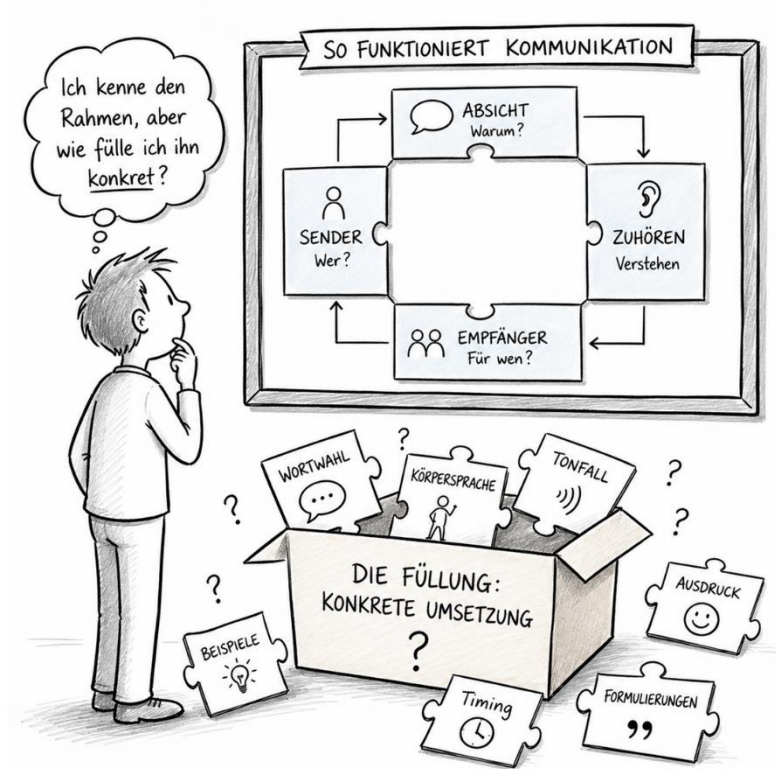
Ich kenne den Rahmen, aber wie fülle ich ihn konkret?

SO FUNKTIONIERT KOMMUNIKATION

ABSICHT
Warum?

ZUHÖREN
Verstehen

EMPFÄNGER
Für wen?

SENDER
Wer?

WORTWAHL

KÖRPERSPRACHE

TONFALL

?

?

?

?

?

DIE FÜLLUNG:
KONKRETE UMSETZUNG
?

AUSDRUCK

BEISPIELE

Timing

FORMULIERUNGEN